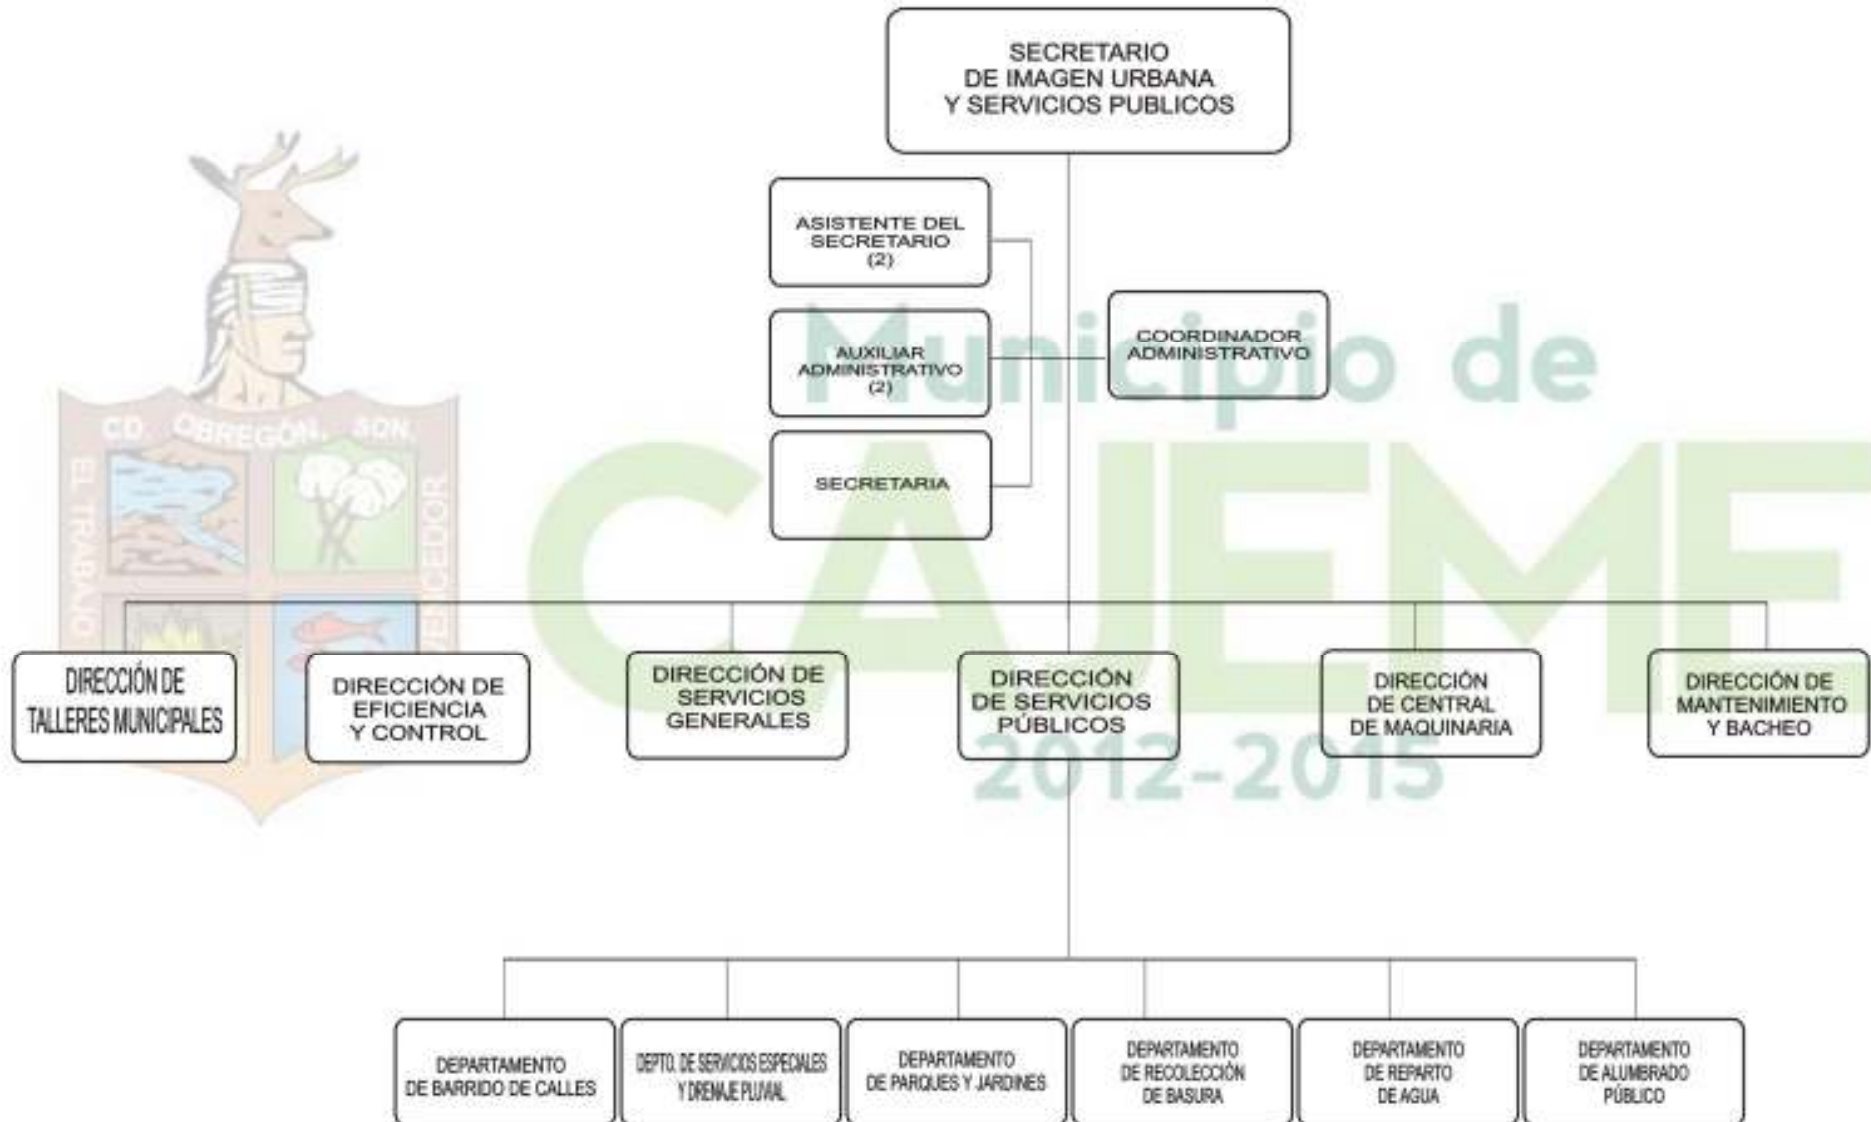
SECRETARIO DE IMAGEN URBANA Y SERVICIOS PUBLICOS

ASISTENTE DEL SECRETARIO (2)

AUXILIAR ADMINISTRATIVO (2)

SECRETARIA

COORDINADOR ADMINISTRATIVO

Municipio de CAJEME 2012-2015

CD. OBREGÓN, SON.

EL TRABAJO VENCEDOR

DIRECCIÓN DE TALLERES MUNICIPALES

DIRECCIÓN DE EFICIENCIA Y CONTROL

DIRECCIÓN DE SERVICIOS GENERALES

DIRECCIÓN DE SERVICIOS PÚBLICOS

DIRECCIÓN DE CENTRAL DE MAQUINARIA

DIRECCIÓN DE MANTENIMIENTO Y BACHEO

DEPARTAMENTO DE BARRIDO DE CALLES

DEPTO. DE SERVICIOS ESPECIALES Y DRENAJE PLUVIAL

DEPARTAMENTO DE PARQUES Y JARDINES

DEPARTAMENTO DE RECOLECCIÓN DE BASURA

DEPARTAMENTO DE REPARTO DE AGUA

DEPARTAMENTO DE ALUMBRADO PÚBLICO